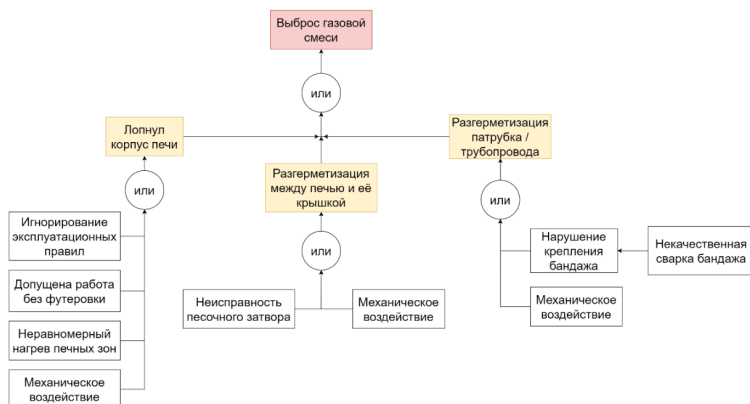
Выброс газовой смеси

или

Лопнул корпус печи

Разгерметизация между печью и её крышкой

Разгерметизация патрубка / трубопровода

или

или

или

Игнорирование эксплуатационных правил

Допущена работа без футеровки

Неравномерный нагрев печных зон

Механическое воздействие

Неисправность песочного затвора

Механическое воздействие

Нарушение крепления бандажа

Некачественная сварка бандажа

Механическое воздействие